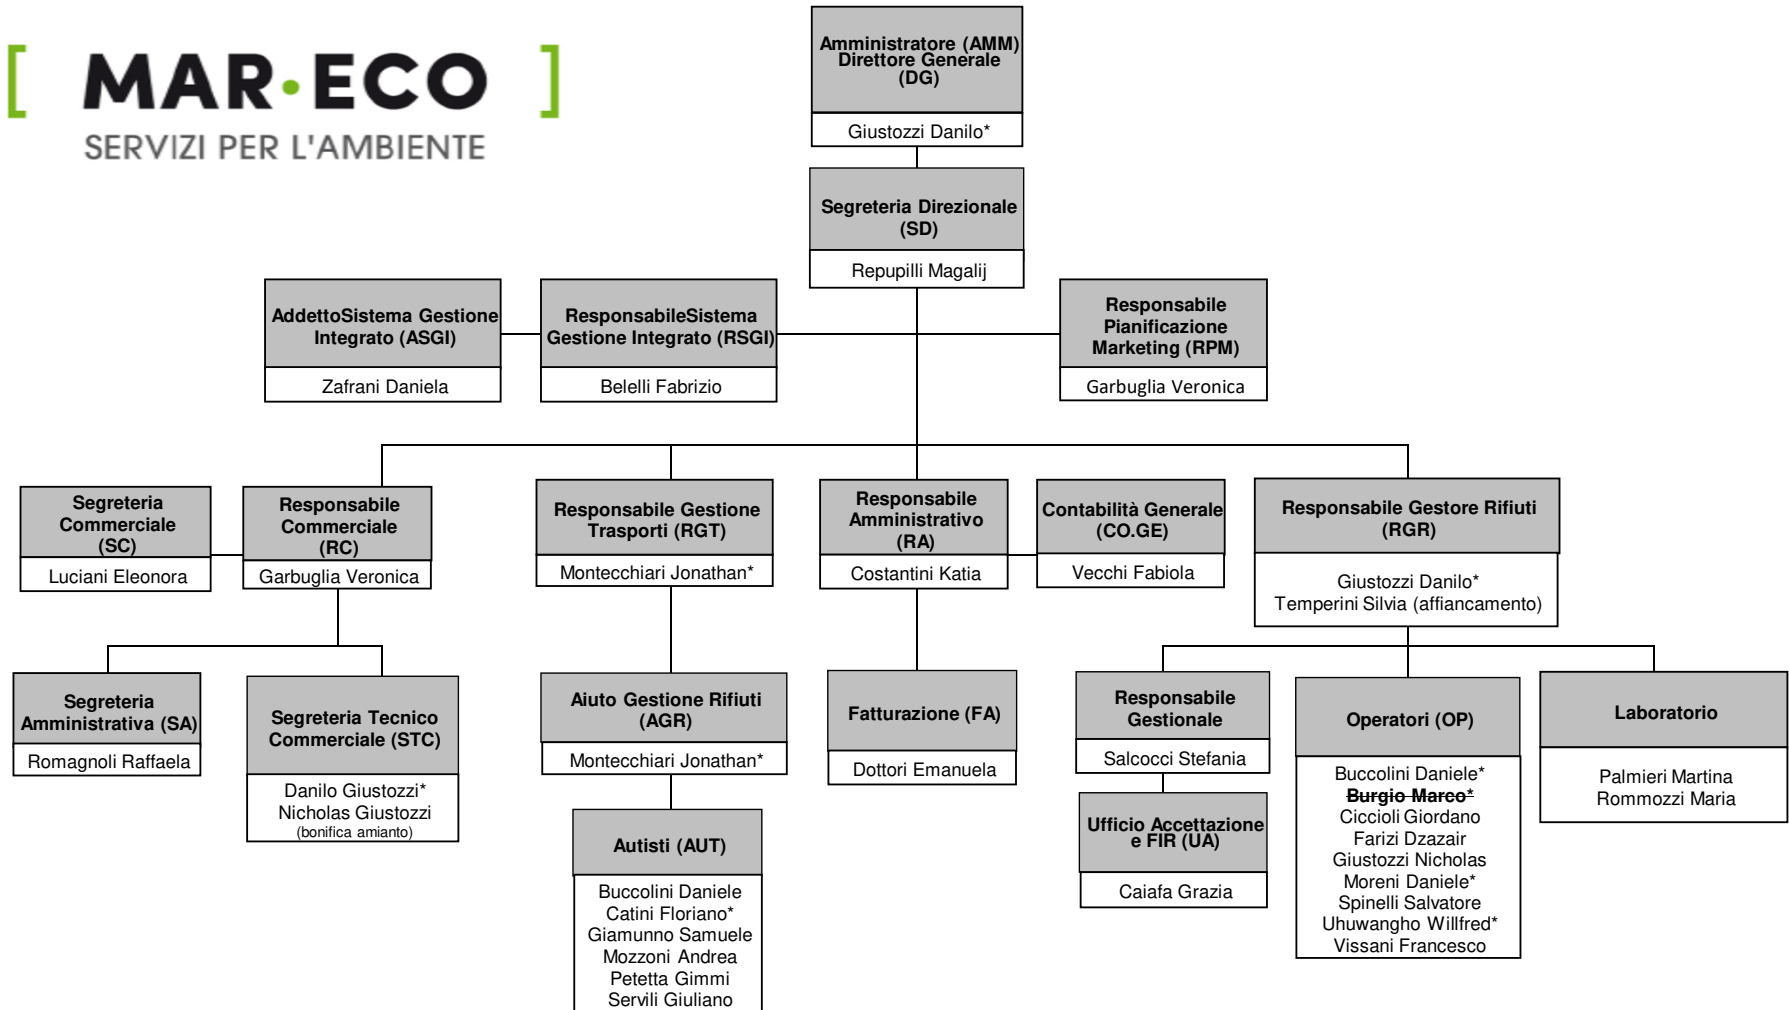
[ MAR·ECO ]
SERVIZI PER L'AMBIENTE

Amministratore (AMM)
Direttore Generale (DG)
Giustozzi Danilo*

Segreteria Direzionale (SD)
Repupilli Magalij

AddettoSistema Gestione Integrato (ASGI)
Zafrani Daniela

ResponsabileSistema Gestione Integrato (RSGI)
Belelli Fabrizio

Responsabile Pianificazione Marketing (RPM)
Garbuglia Veronica

Segreteria Commerciale (SC)
Luciani Eleonora

Responsabile Commerciale (RC)
Garbuglia Veronica

Responsabile Gestione Trasporti (RGT)
Montecchiari Jonathan*

Responsabile Amministrativo (RA)
Costantini Katia

Contabilità Generale (CO.GE)
Vecchi Fabiola

Responsabile Gestore Rifiuti (RGR)
Giustozzi Danilo*
Temperini Silvia (affiancamento)

Segreteria Amministrativa (SA)
Romagnoli Raffaela

Segreteria Tecnico Commerciale (STC)
Danilo Giustozzi*
Nicholas Giustozzi
(bonifica amianto)

Aiuto Gestione Rifiuti (AGR)
Montecchiari Jonathan*

Autisti (AUT)
Buccolini Daniele
Catini Floriano*
Giamunno Samuele
Mozzoni Andrea
Petetta Gimmi
Servili Giuliano

Fatturazione (FA)
Dottori Emanuela

Responsabile Gestionale
Salcocci Stefania

Ufficio Accettazione e FIR (UA)
Caiafa Grazia

Operatori (OP)
Buccolini Daniele*
Burgio Marco*
Ciccioli Giordano
Farizi Dzazair
Giustozzi Nicholas
Moreni Daniele*
Spinelli Salvatore
Uhuwangho Willfred*
Vissani Francesco

Laboratorio
Palmieri Martina
Rommozzi Maria